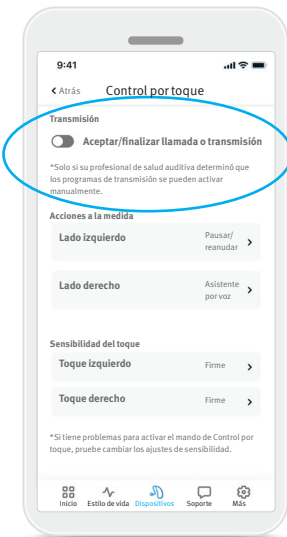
9:41

Atrás

Control por toque

Transmisión

Aceptar/finalizar llamada o transmisión

*Solo si su profesional de salud auditiva determinó que los programas de transmisión se pueden activar manualmente.

Acciones a la medida

Lado izquierdo

Pausar/ reanudar

Lado derecho

Asistente por voz

Sensibilidad del toque

Toque izquierdo

Firme

Toque derecho

Firme

*Si tiene problemas para activar el mando de Control por toque, pruebe cambiar los ajustes de sensibilidad.

Inicio

Estilo de vida

Dispositivos

Soporte

Más